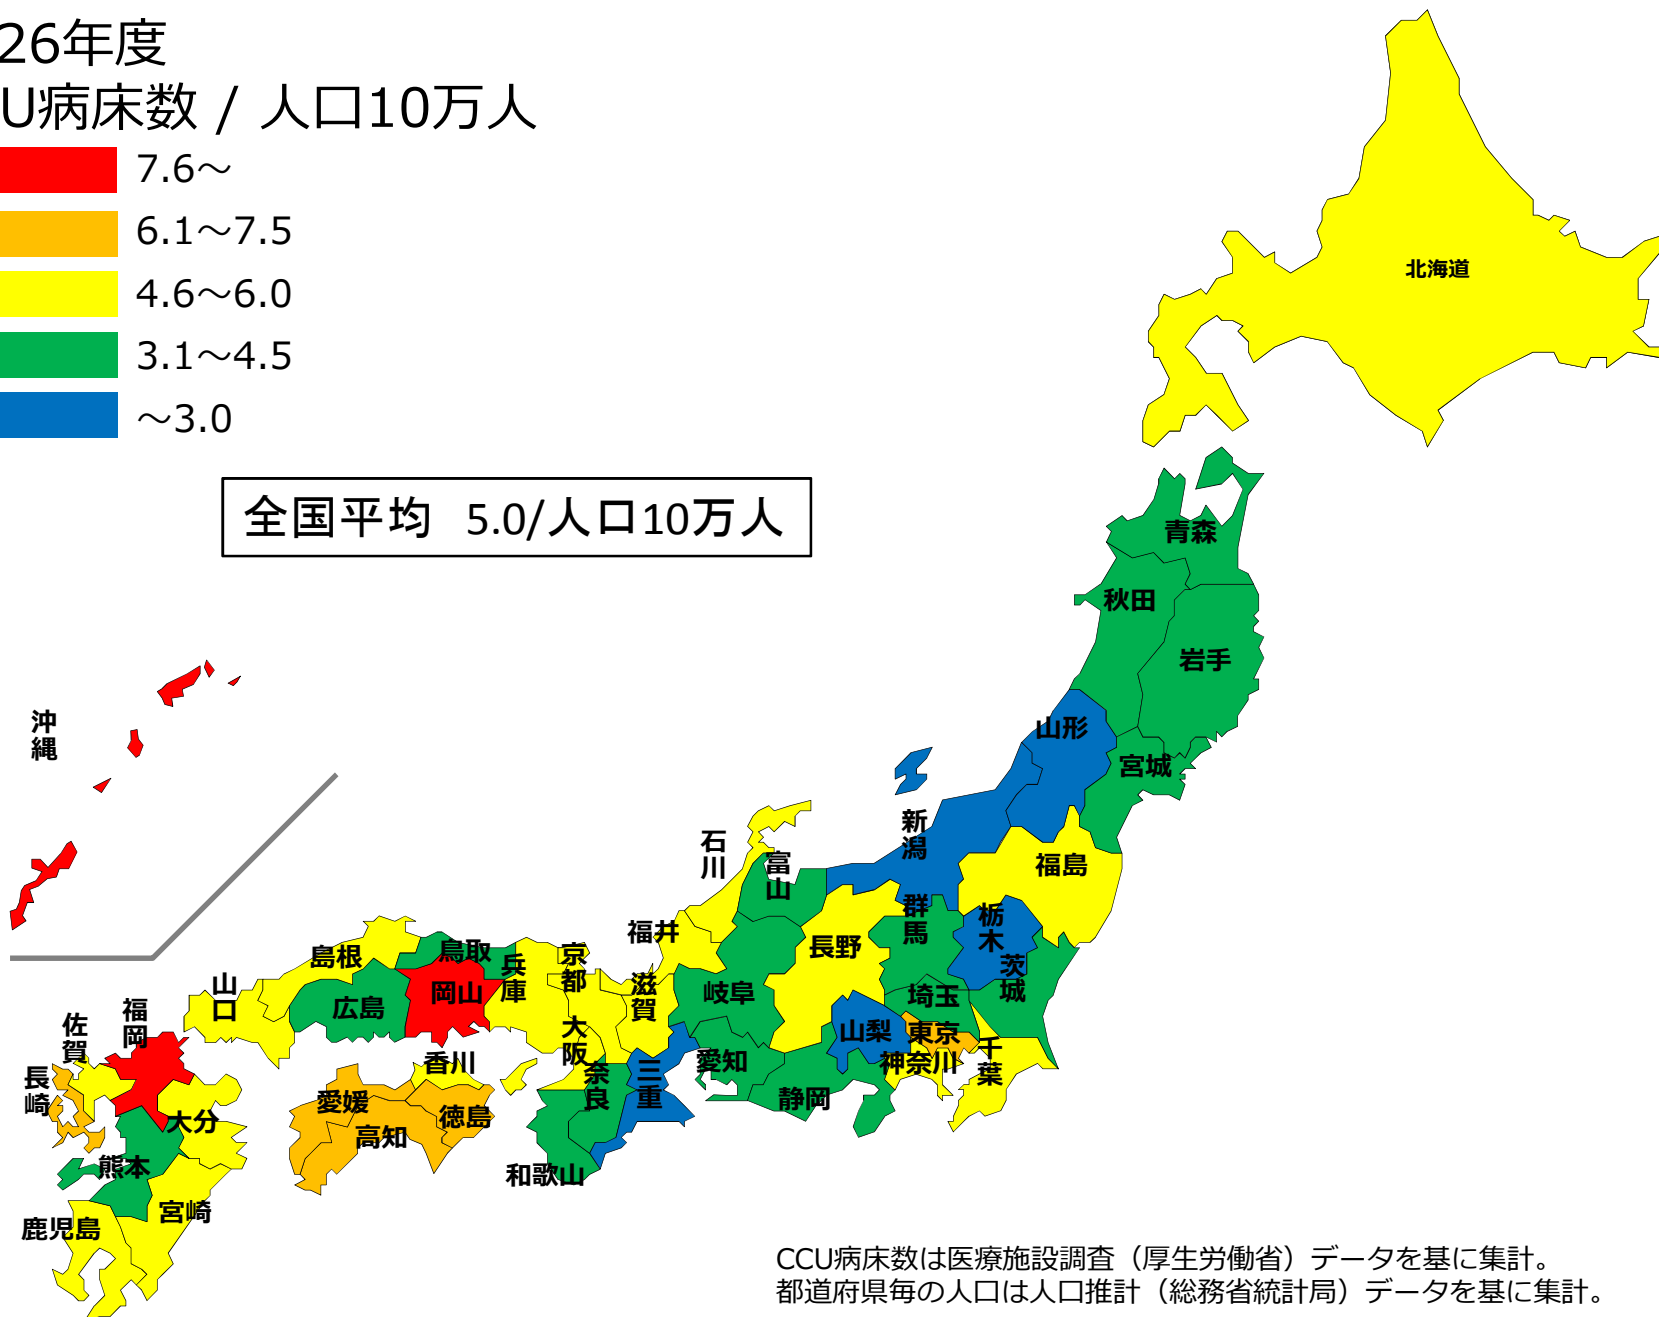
26年度
U病床数 / 人口10万人

7.6～
6.1～7.5
4.6～6.0
3.1～4.5
～3.0

全国平均 5.0/人口10万人

北海道
青森
秋田
岩手
山形
宮城
新潟
福島
石川
富山
群馬
栃木
茨城
福井
長野
埼玉
東京
千葉
神奈川
山梨
静岡
愛知
岐阜
滋賀
三重
京都
大阪
奈良
和歌山
兵庫
鳥取
岡山
島根
広島
山口
香川
徳島
愛媛
高知
福岡
佐賀
長崎
大分
熊本
宮崎
鹿児島
沖縄

CCU病床数は医療施設調査（厚生労働省）データを基に集計。
都道府県毎の人口は人口推計（総務省統計局）データを基に集計。